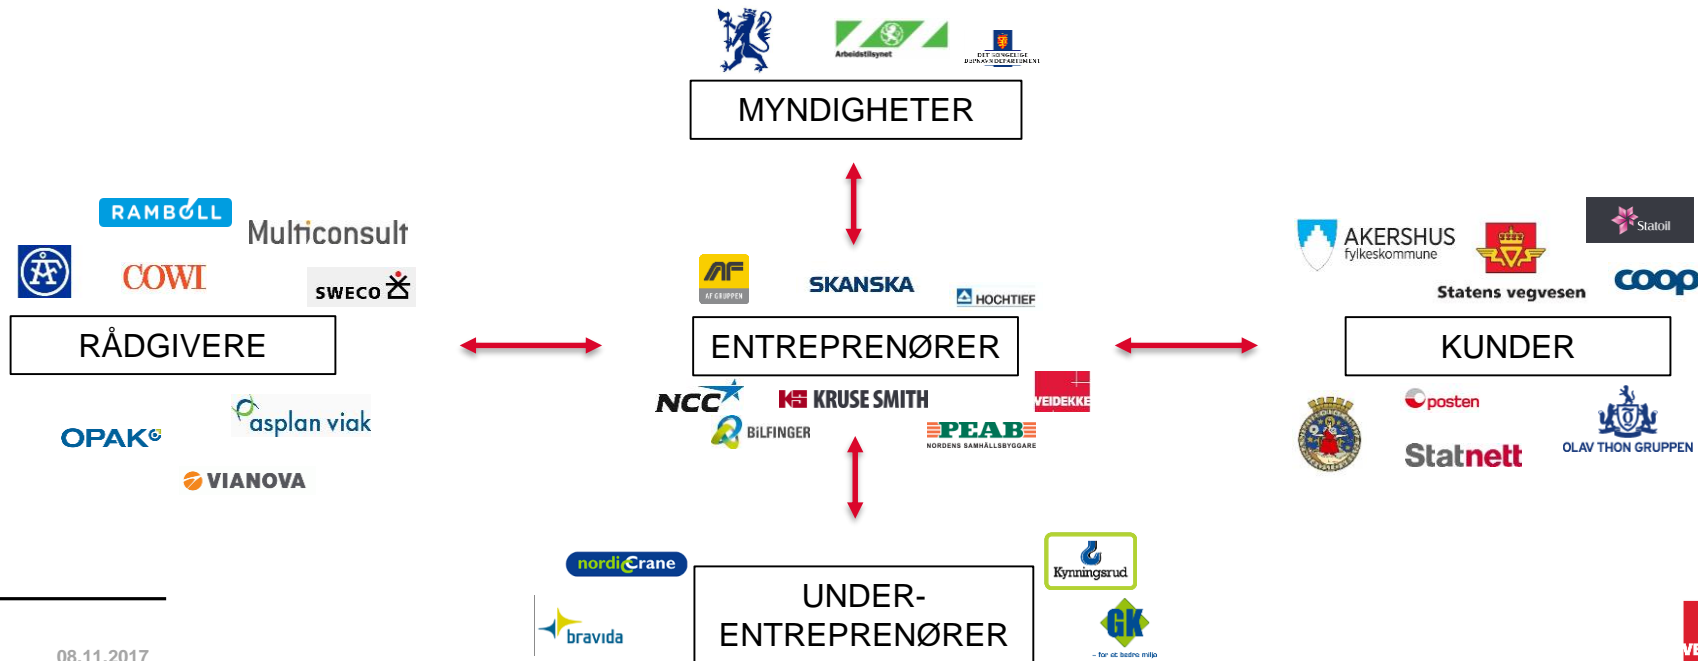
Arbeidstilsynet
DET KONGELIGE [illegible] DEPARTEMENT

MYNDIGHETER

RAMBØLL
Multiconsult
COWI
SWECO

RÅDGIVERE

OPAK
asplan viak
VIANOVA

AF GRUPPEN
SKANSKA
HOCHTIEF

ENTREPRENØRER

NCC
KRUSE SMITH
VEIDEKKE
BILFINGER
PEAB
NORDENS SAMHÄLLSBYGGARE

AKERSHUS fylkeskommune
Statoil
Statens vegvesen
coop

KUNDER

posten
Statnett
OLAV THON GRUPPEN

nordicCrane
bravida

UNDER-
ENTREPRENØRER

Kynningsrud
GK
- for et bedre miljø

08.11.2017